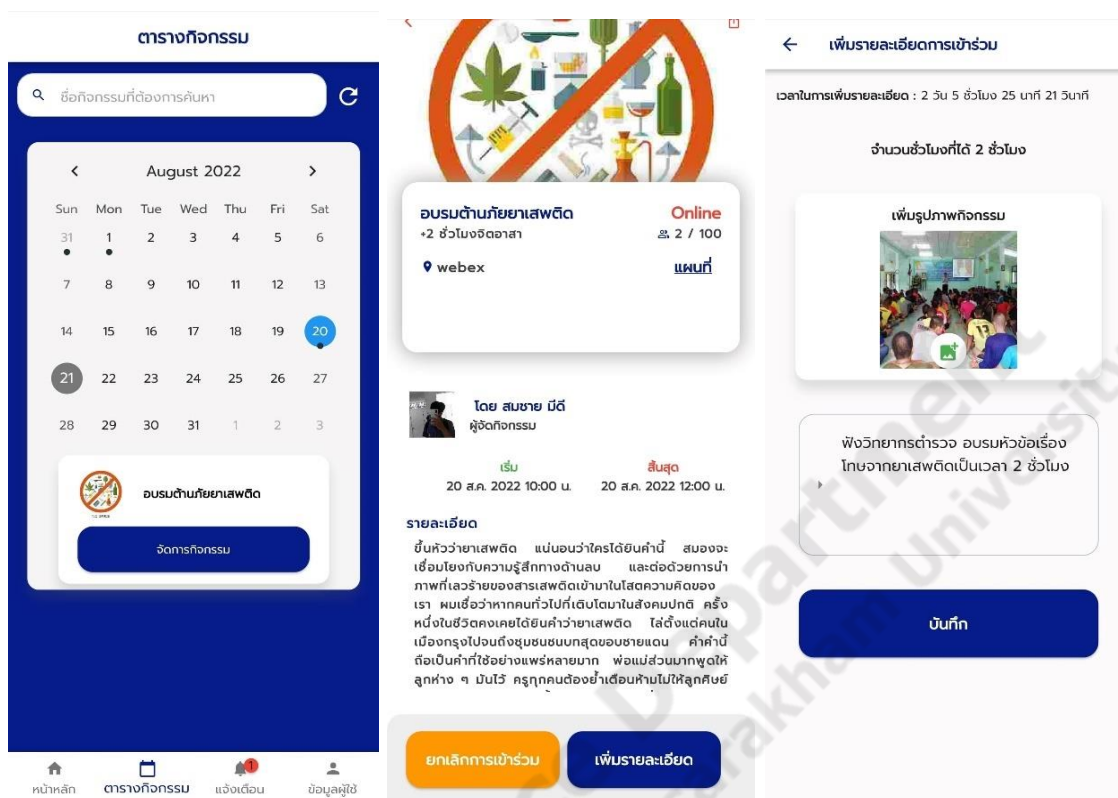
ตารางกิจกรรม

ชื่อกิจกรรมที่ต้องการค้นหา

August 2022

| Sun | Mon | Tue | Wed | Thu | Fri | Sat |
|---|---|---|---|---|---|---|
| 31 | 1 | 2 | 3 | 4 | 5 | 6 |
| 7 | 8 | 9 | 10 | 11 | 12 | 13 |
| 14 | 15 | 16 | 17 | 18 | 19 | 20 |
| 21 | 22 | 23 | 24 | 25 | 26 | 27 |
| 28 | 29 | 30 | 31 | 1 | 2 | 3 |

อบรมต้านภัยยาเสพติด

จัดการกิจกรรม

หน้าหลัก ตารางกิจกรรม แจ้งเตือน ข้อมูลผู้ใช้

อบรมต้านภัยยาเสพติด
Online
+2 ชั่วโมงจิตอาสา
2 / 100
webex
แผนที่

โดย สมชาย มีดี
ผู้จัดกิจกรรม

เริ่ม
20 ส.ค. 2022 10:00 น.
สิ้นสุด
20 ส.ค. 2022 12:00 น.

รายละเอียด
ขึ้นหัวว่ายาเสพติด แน่นอนว่าใครได้ยินคำนี้ สมองจะเชื่อมโยงกับความรู้สึกทางด้านลบ และต่อด้วยการนำภาพที่เลวร้ายของสารเสพติดเข้ามาในโสตความคิดของเรา ผมเชื่อว่าหากคนทั่วไปที่เติบโตมาในสังคมปกติ ครั้งหนึ่งในชีวิตคงเคยได้ยินคำว่ายาเสพติด ไล่ตั้งแต่คนในเมืองกรุงไปจนถึงชุมชนชนบทสุดขอบชายแดน คำคำนี้ถือเป็นคำที่ใช้อย่างแพร่หลายมาก พ่อแม่ส่วนมากพูดให้ลูกห่าง ๆ มันไว้ ครูทุกคนต้องย้ำเตือนห้ามไม่ให้ลูกศิษย์

ยกเลิกการเข้าร่วม
เพิ่มรายละเอียด

เพิ่มรายละเอียดการเข้าร่วม

เวลาในการเพิ่มรายละเอียด : 2 วัน 5 ชั่วโมง 25 นาที 21 วินาที

จำนวนชั่วโมงที่ได้ 2 ชั่วโมง

เพิ่มรูปภาพกิจกรรม

ฟังวิทยากรตำรวจ อบรมหัวข้อเรื่องโทษจากยาเสพติดเป็นเวลา 2 ชั่วโมง

บันทึก